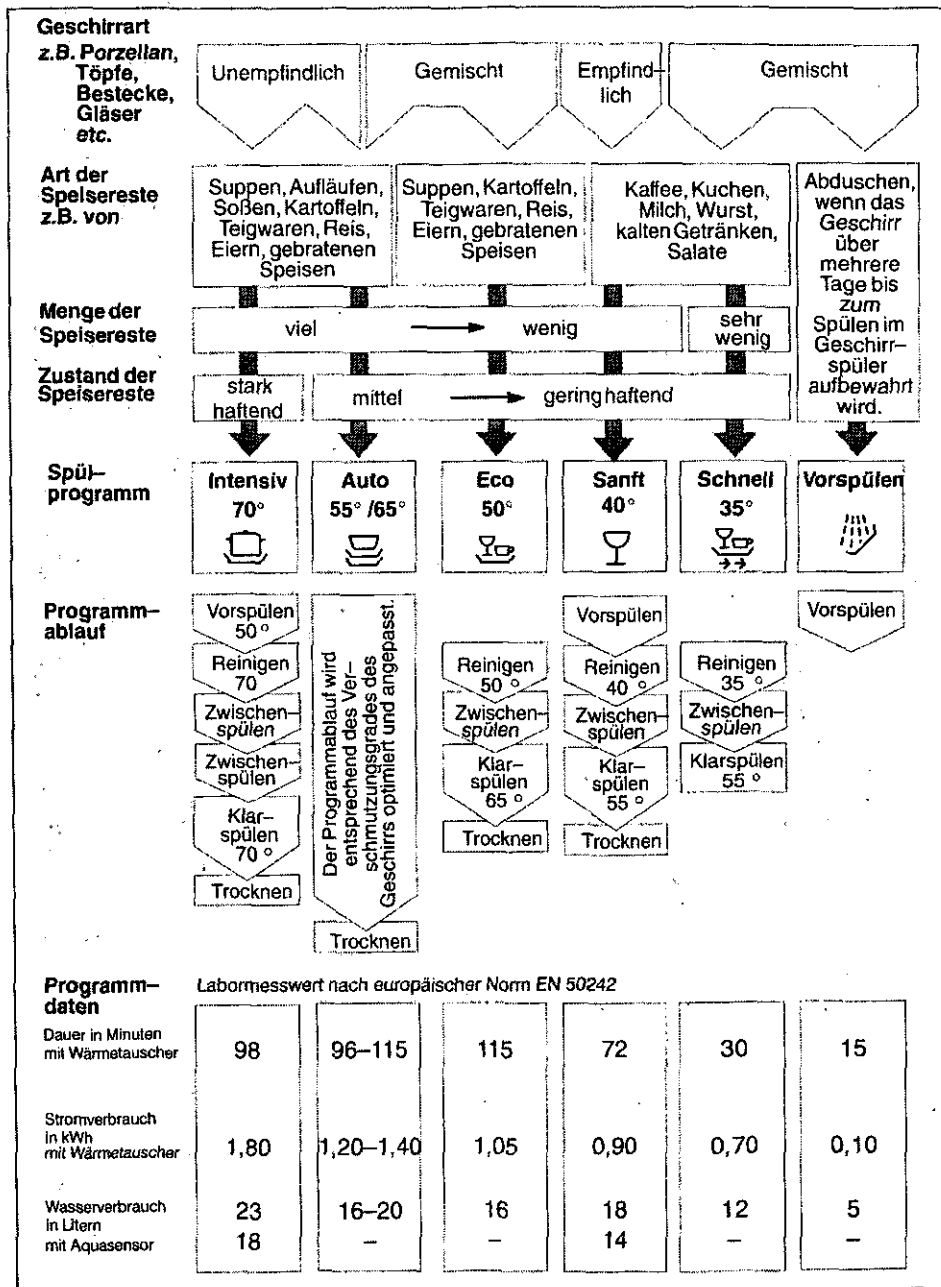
Geschirrart
z.B. Porzellan, Töpfe, Bestecke, Gläser etc.

Unempfindlich | Gemischt | Empfindlich | Gemischt

Art der Speisereste z.B. von

Suppen, Aufläufen, Soßen, Kartoffeln, Teigwaren, Reis, Eiern, gebratenen Speisen

Suppen, Kartoffeln, Teigwaren, Reis, Eiern, gebratenen Speisen

Kaffee, Kuchen, Milch, Wurst, kalten Getränken, Salate

Abduschen, wenn das Geschirr über mehrere Tage bis zum Spülen im Geschirrspüler aufbewahrt wird.

Menge der Speisereste

viel → wenig

sehr wenig

Zustand der Speisereste

stark haftend

mittel → gering haftend

Spül-programm

| Intensiv 70° | Auto 55° /65° | Eco 50° | Sanft 40° | Schnell 35° | Vorspülen |
|---|---|---|---|---|---|

Programm-ablauf

Intensiv: Vorspülen 50 ° – Reinigen 70 – Zwischenspülen – Zwischenspülen – Klarspülen 70 ° – Trocknen

Auto: Der Programmablauf wird entsprechend des Verschmutzungsgrades des Geschirrs optimiert und angepasst. – Trocknen

Eco: Reinigen 50 ° – Zwischenspülen – Klarspülen 65 ° – Trocknen

Sanft: Vorspülen – Reinigen 40 ° – Zwischenspülen – Klarspülen 55 ° – Trocknen

Schnell: Reinigen 35 ° – Zwischenspülen – Klarspülen 55 °

Vorspülen: Vorspülen

Programm-daten

Labormesswert nach europäischer Norm EN 50242

| | Intensiv | Auto | Eco | Sanft | Schnell | Vorspülen |
|---|---|---|---|---|---|---|
| Dauer in Minuten mit Wärmetauscher | 98 | 96–115 | 115 | 72 | 30 | 15 |
| Stromverbrauch in kWh mit Wärmetauscher | 1,80 | 1,20–1,40 | 1,05 | 0,90 | 0,70 | 0,10 |
| Wasserverbrauch in Litern | 23 | 16–20 | 16 | 18 | 12 | 5 |
| mit Aquasensor | 18 | – | – | 14 | – | – |